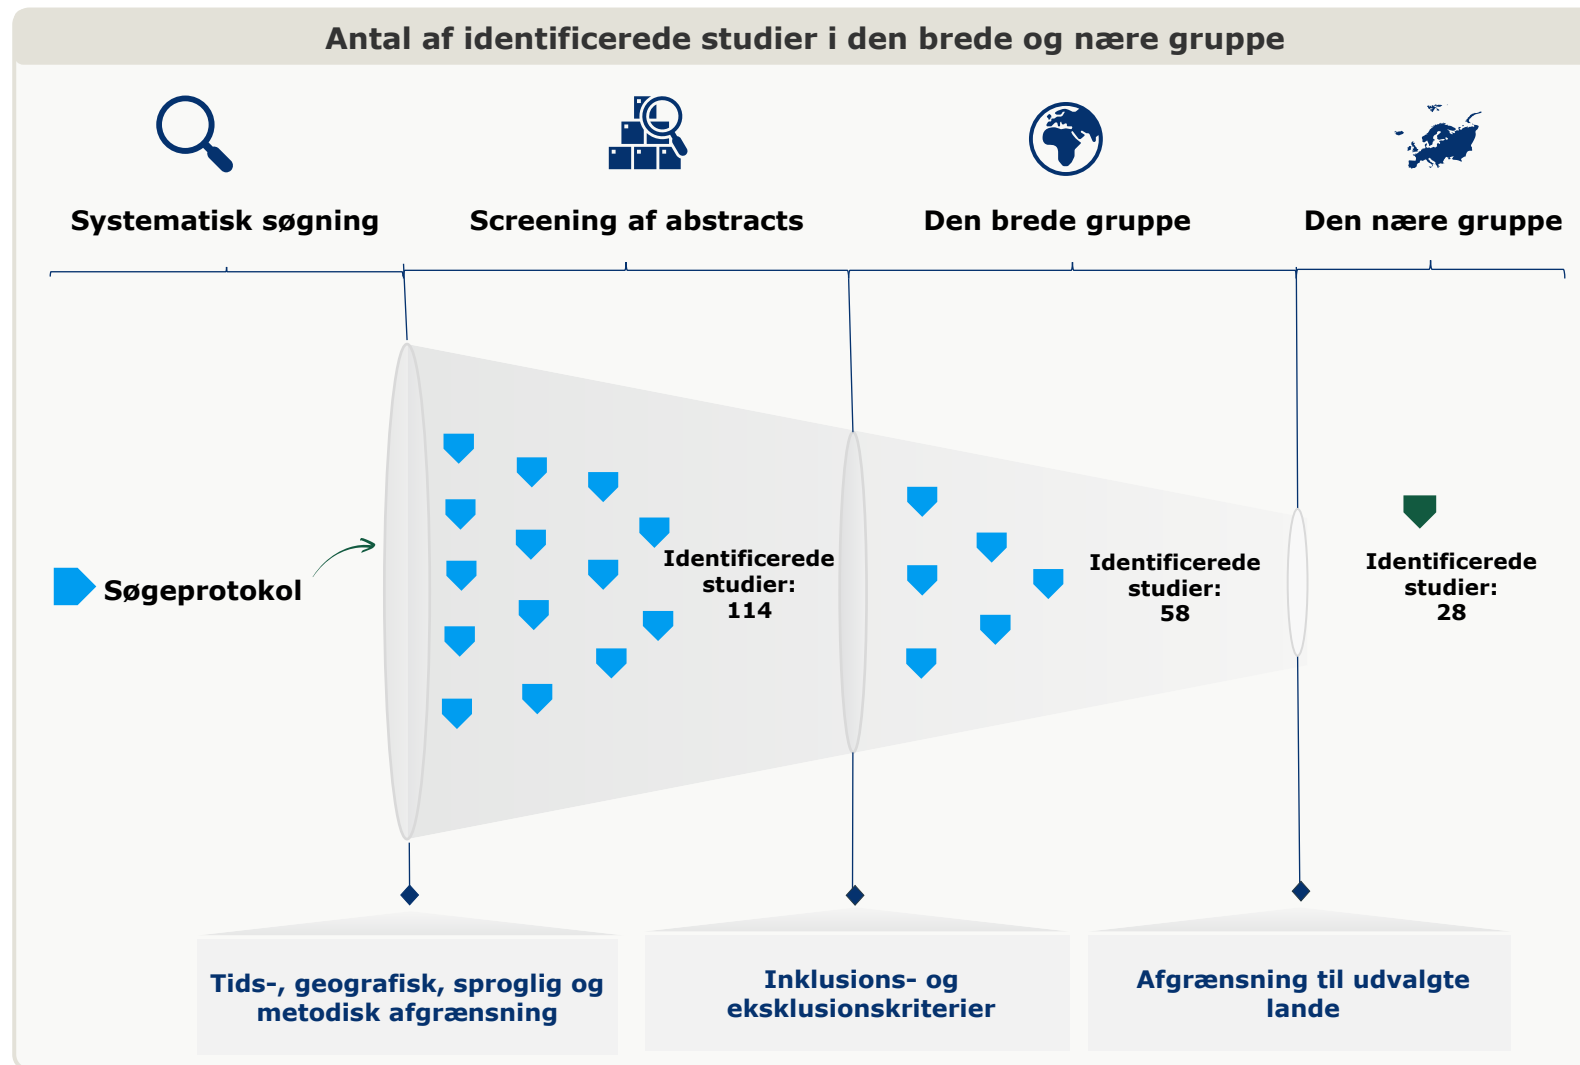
Antal af identificerede studier i den brede og nære gruppe

Systematisk søgning

Screening af abstracts

Den brede gruppe

Den nære gruppe

Søgeprotokol

Identificerede studier: 114

Identificerede studier: 58

Identificerede studier: 28

Tids-, geografisk, sproglig og metodisk afgrænsning

Inklusions- og eksklusionskriterier

Afgrænsning til udvalgte lande